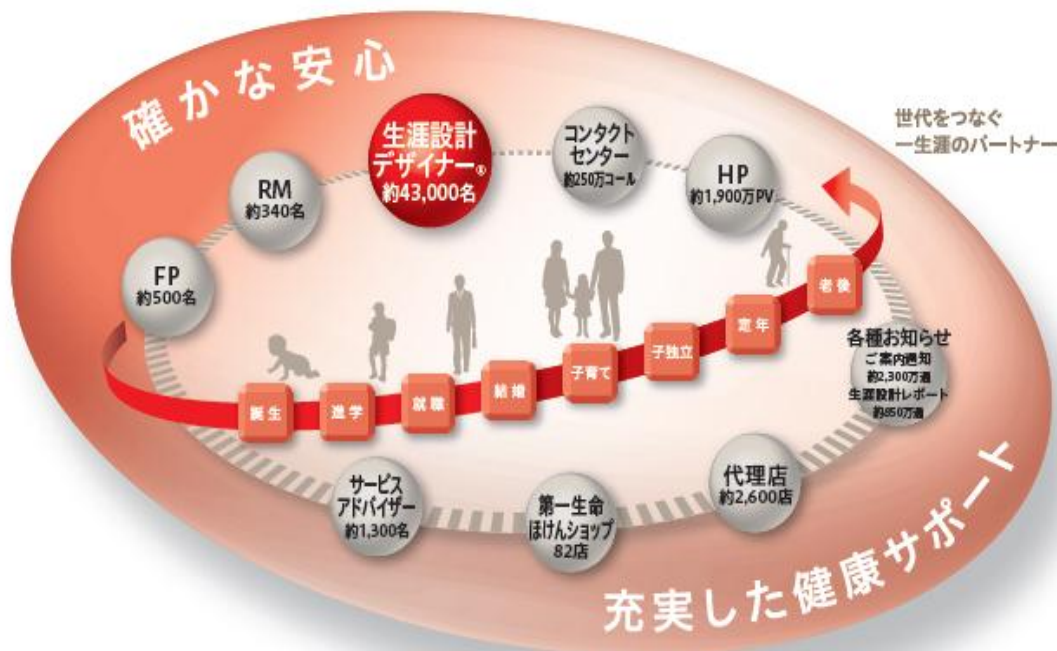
確かな安心

世代をつなぐ
一生涯のパートナー

生涯設計デザイナー®
約43,000名

コンタクトセンター
約250万コール

HP
約1,900万PV

RM
約340名

FP
約500名

誕生
進学
就職
結婚
子育て
子独立
定年
老後

各種お知らせ
ご案内通知
約2,300万通
生涯設計レポート
約850万通

サービスアドバイザー
約1,300名

第一生命ほけんショップ
82店

代理店
約2,600店

充実した健康サポート